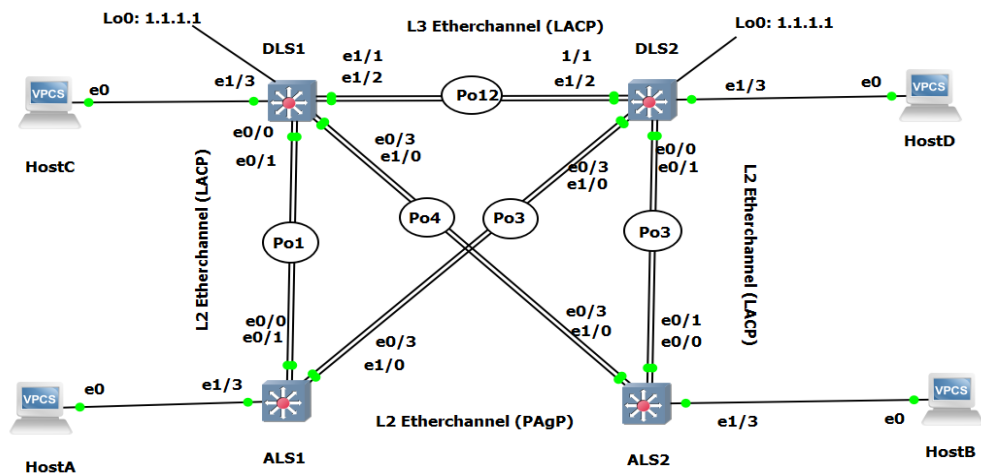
Lo0: 1.1.1.1

L3 Etherchannel (LACP)

Lo0: 1.1.1.1

DLS1

e1/1

e1/2

1/1

e1/2

DLS2

VPCS

e0

e1/3

Po12

e1/3

e0

VPCS

e0/0

e0/1

e0/3

e1/0

e0/3

e1/0

e0/0

e0/1

HostC

HostD

L2 Etherchannel (LACP)

L2 Etherchannel (LACP)

Po1

Po4

Po3

Po3

e0/0

e0/1

e0/3

e1/0

e0/3

e1/0

e0/1

e0/0

VPCS

e0

e1/3

VPCS

L2 Etherchannel (PAgP)

e1/3

e0

HostA

ALS1

ALS2

HostB